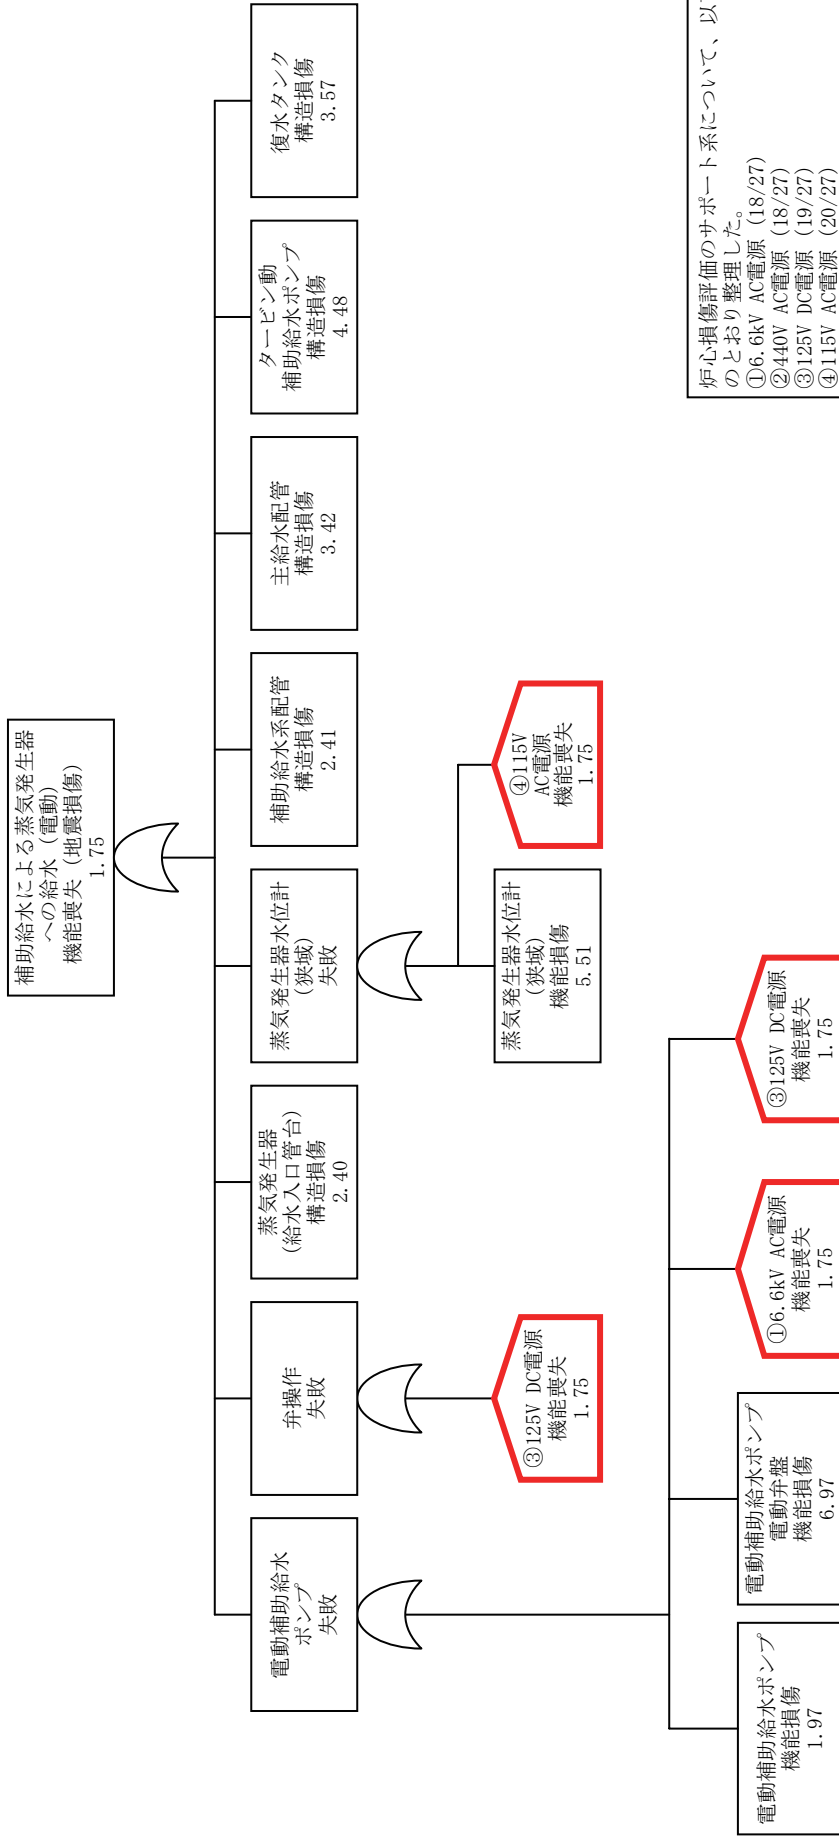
補助給水による蒸気発生器への給水（電動）機能喪失（地震損傷）
1.75

電動補助給水ポンプ失敗

弁操作失敗

蒸気発生器（給水入口管台）構造損傷
2.40

蒸気発生器水位計（狭域）失敗

補助給水系配管構造損傷
2.41

主給水配管構造損傷
3.42

タービン動補助給水ポンプ構造損傷
4.48

復水タンク構造損傷
3.57

③125V DC電源機能喪失
1.75

蒸気発生器水位計（狭域）機能損傷
5.51

④115V AC電源機能喪失
1.75

電動補助給水ポンプ機能損傷
1.97

電動補助給水ポンプ電動弁盤機能損傷
6.97

①6.6kV AC電源機能喪失
1.75

③125V DC電源機能喪失
1.75

炉心損傷評価のサポート系について、以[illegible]
のとおり整理した。
①6.6kV AC電源（18/27）
②440V AC電源（18/27）
③125V DC電源（19/27）
④115V AC電源（20/27）